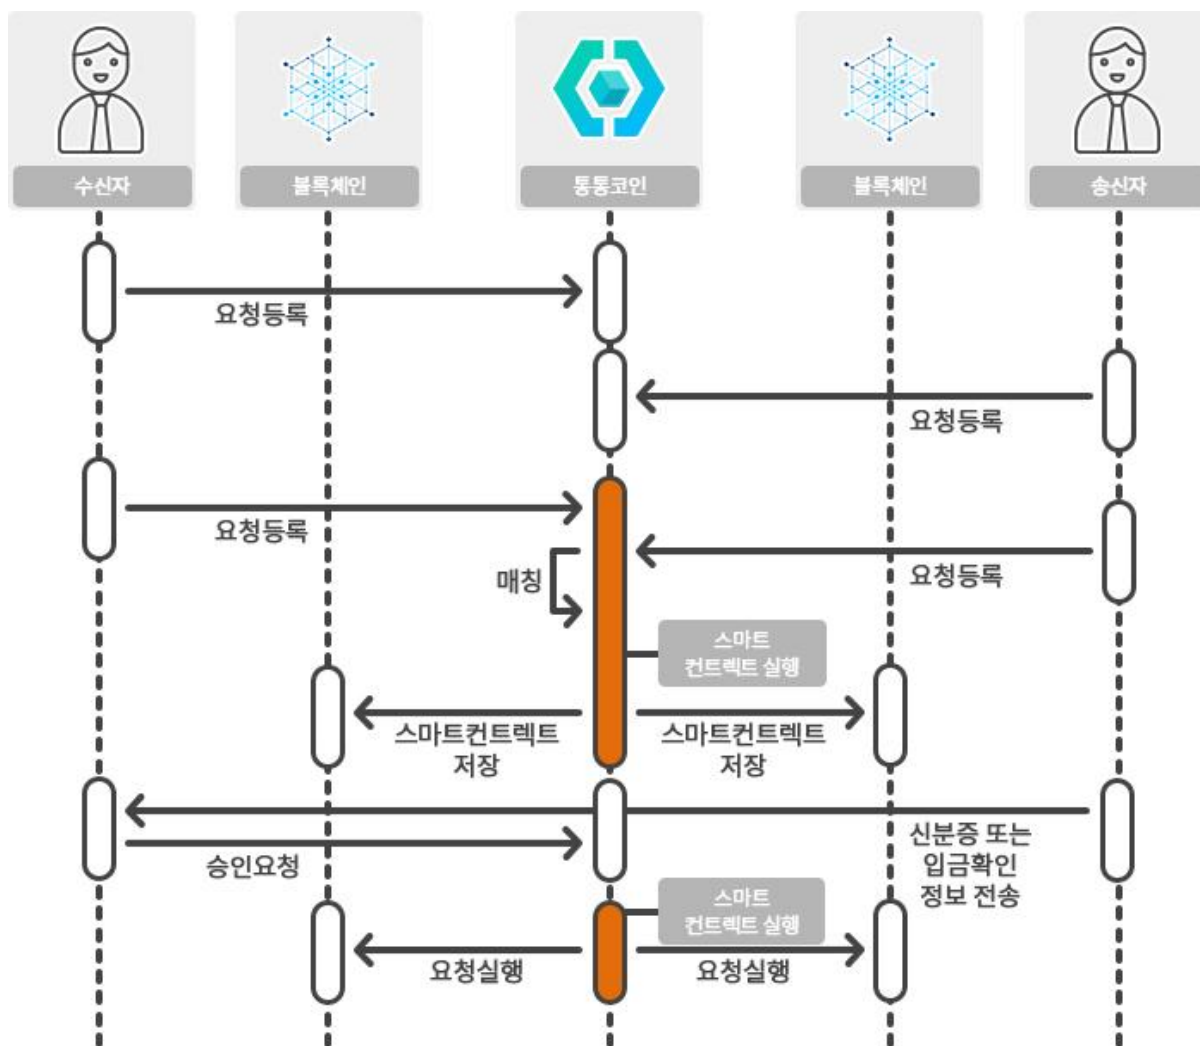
수신자

블록체인

통통코인

블록체인

송신자

요청등록

요청등록

요청등록

매칭

요청등록

스마트
컨트렉트 실행

스마트컨트렉트
저장

스마트컨트렉트
저장

신분증 또는
입금확인
정보 전송

승인요청

스마트
컨트렉트 실행

요청실행

요청실행